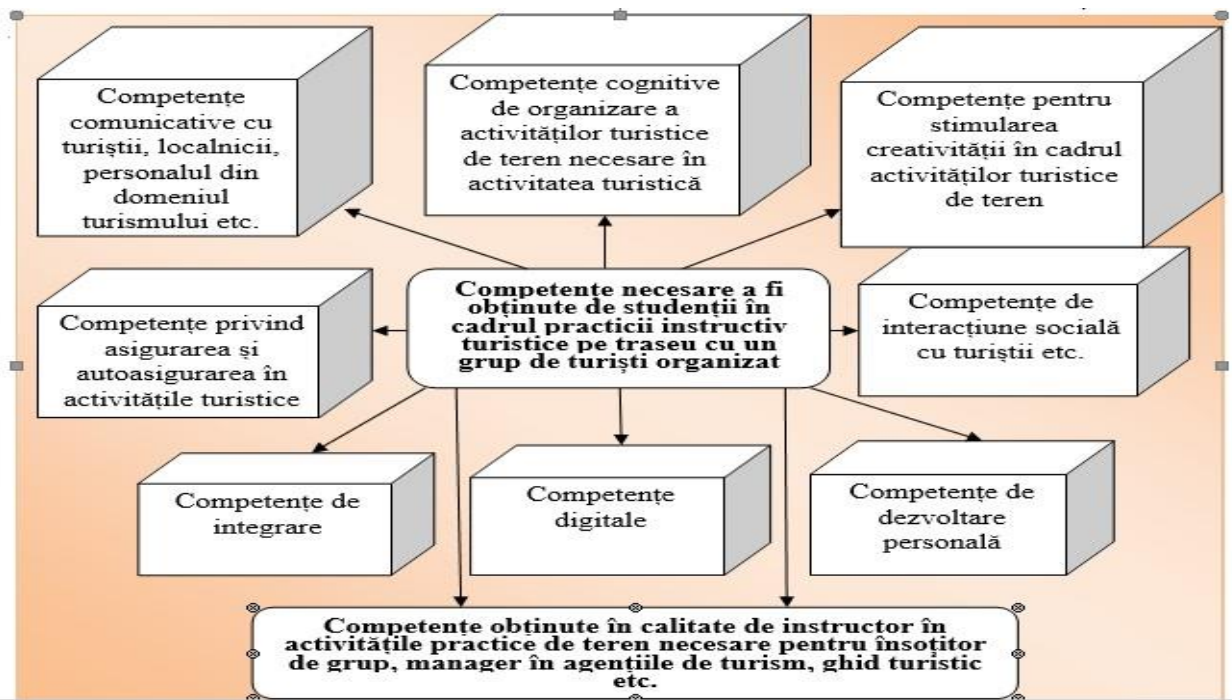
Competențe comunicative cu turiștii, localnicii, personalul din domeniul turismului etc.

Competențe cognitive de organizare a activităților turistice de teren necesare în activitatea turistică

Competențe pentru stimularea creativității în cadrul activităților turistice de teren

Competențe necesare a fi obținute de studenții în cadrul practicii instructiv turistice pe traseu cu un grup de turiști organizat

Competențe privind asigurarea și autoasigurarea în activitățile turistice

Competențe de interacțiune socială cu turiștii etc.

Competențe de integrare

Competențe digitale

Competențe de dezvoltare personală

Competențe obținute în calitate de instructor în activitățile practice de teren necesare pentru însoțitor de grup, manager în agențiile de turism, ghid turistic etc.